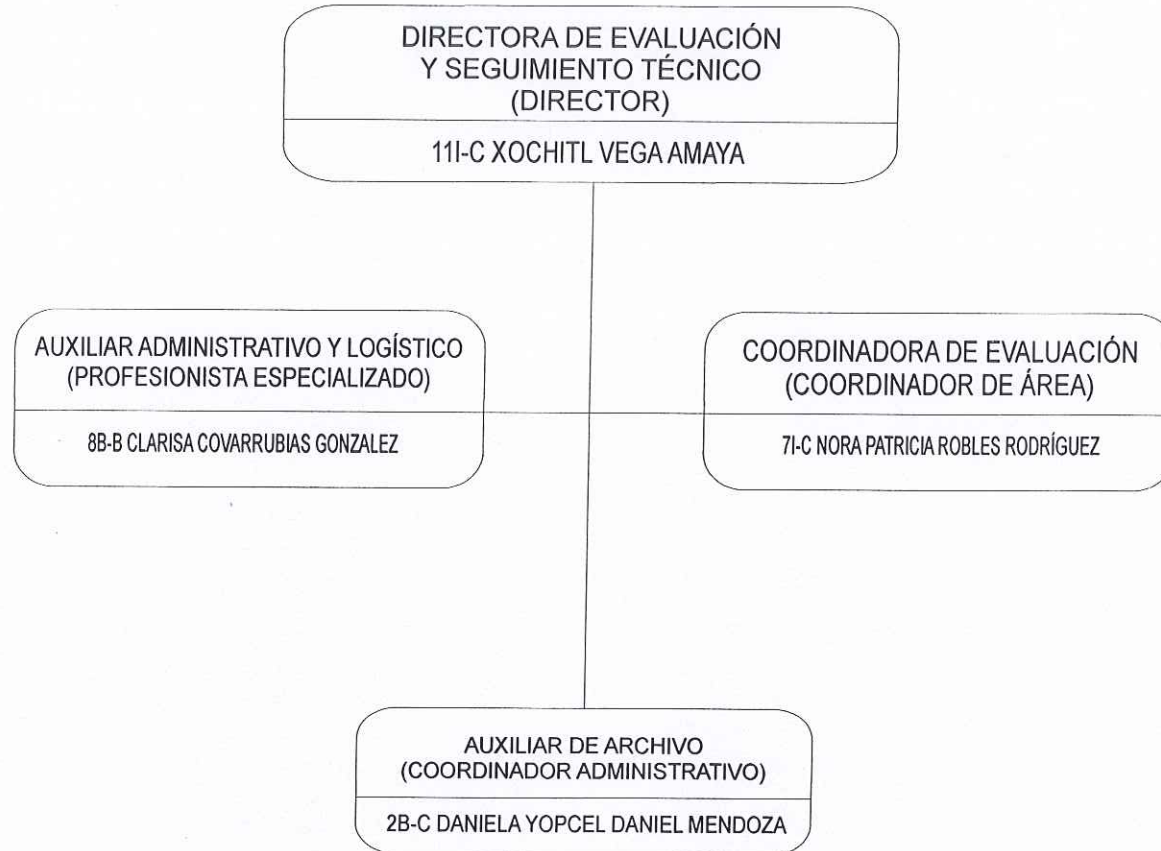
DIRECTORA DE EVALUACIÓN Y SEGUIMIENTO TÉCNICO (DIRECTOR)

11I-C XOCHITL VEGA AMAYA

AUXILIAR ADMINISTRATIVO Y LOGÍSTICO (PROFESIONISTA ESPECIALIZADO)

8B-B CLARISA COVARRUBIAS GONZALEZ

COORDINADORA DE EVALUACIÓN (COORDINADOR DE ÁREA)

7I-C NORA PATRICIA ROBLES RODRÍGUEZ

AUXILIAR DE ARCHIVO (COORDINADOR ADMINISTRATIVO)

2B-C DANIELA YOPCEL DANIEL MENDOZA